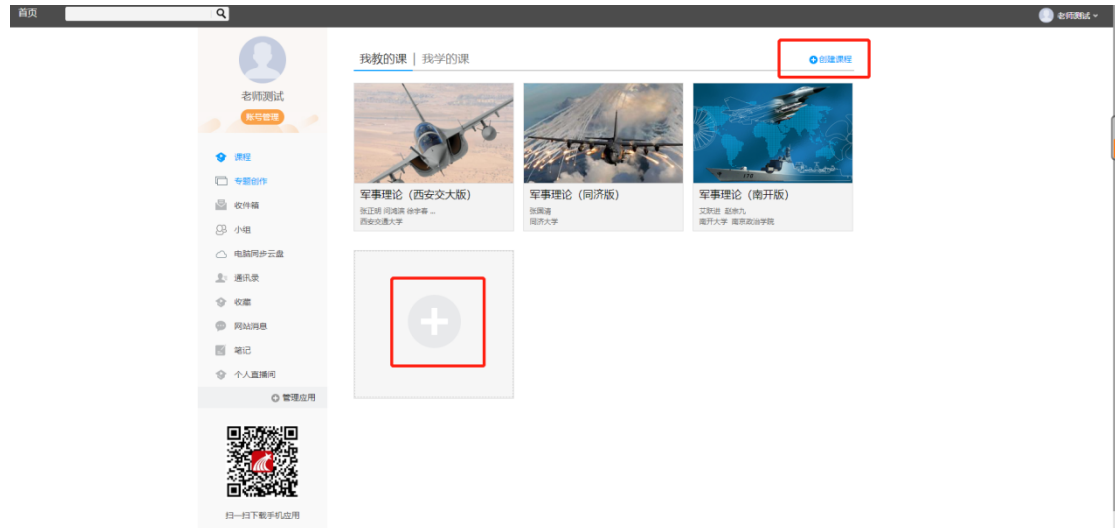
首页

老师测试

老师测试
账号管理

课程
专题创作
收件箱
小组
电脑同步云盘
通讯录
收藏
网站消息
笔记
个人直播间
管理应用

扫一扫下载手机应用

我教的课 | 我学的课

创建课程

军事理论（西安交大版）
张正明 闫鸿滨 徐李春 ...
西安交通大学

军事理论（同济版）
张国清
同济大学

军事理论（南开版）
艾跃进 赵金九
南开大学 南京政治学院